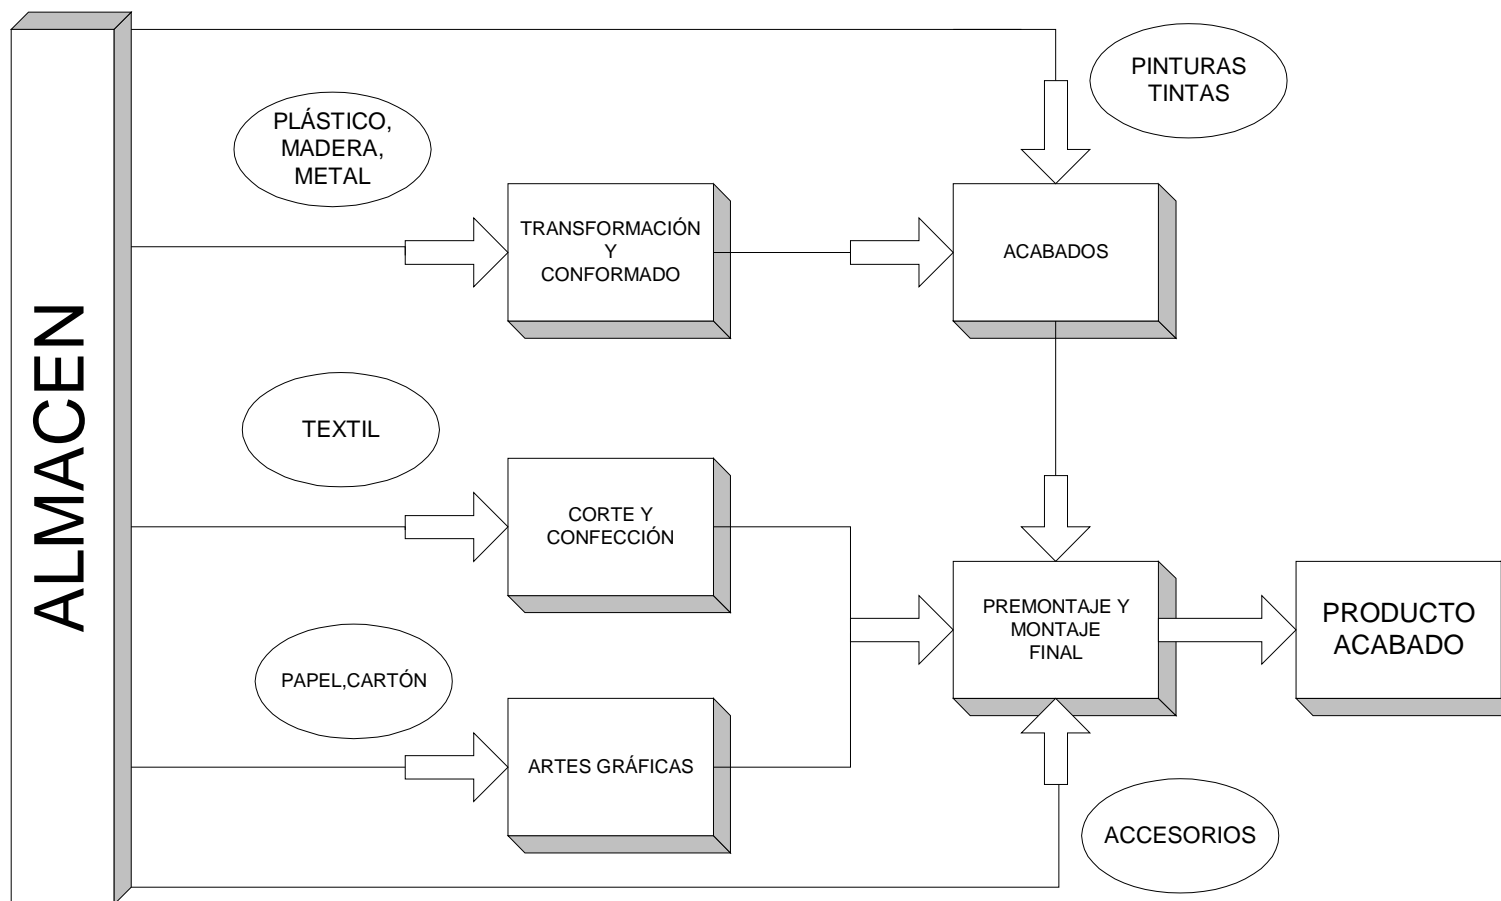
ALMACEN

PINTURAS TINTAS

PLÁSTICO, MADERA, METAL

TRANSFORMACIÓN Y CONFORMADO

ACABADOS

TEXTIL

CORTE Y CONFECCIÓN

PREMONTAJE Y MONTAJE FINAL

PRODUCTO ACABADO

PAPEL,CARTÓN

ARTES GRÁFICAS

ACCESORIOS